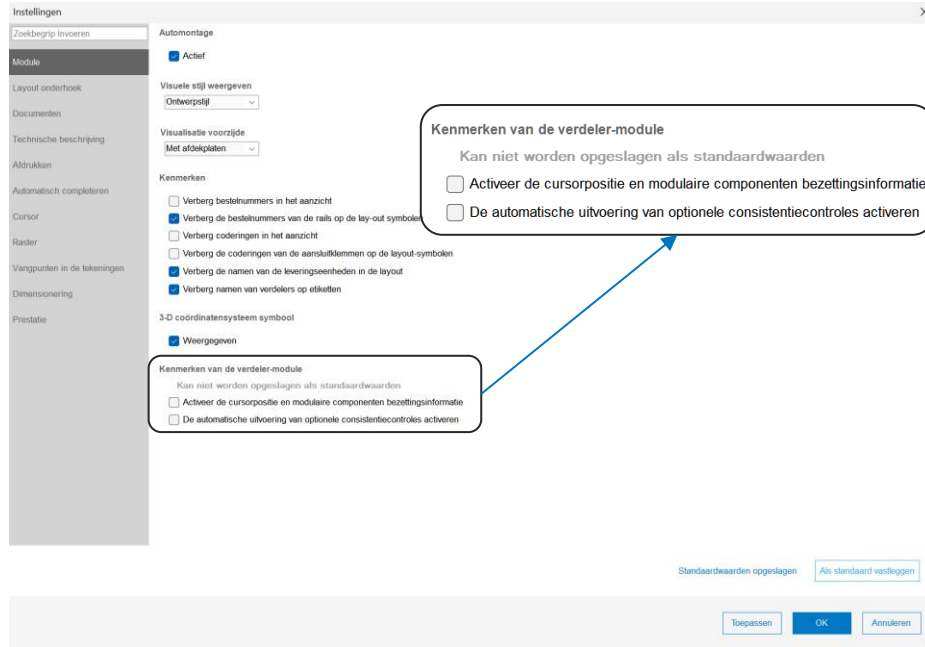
Instellingen

Zoekbegrip invoeren

Module

Layout onderhoek

Documenten

Technische beschrijving

Afdrukken

Automatisch completeren

Cursor

Raster

Vangpunten in de tekeningen

Dimensionering

Prestatie

Automontage

Actief

Visuele stijl weergeven

Ontwerpstijl

Visualisatie voorzijde

Met afdekplaten

Kenmerken

Verberg bestelnummers in het aanzicht

Verberg de bestelnummers van de rails op de lay-out symbolen

Verberg coderingen in het aanzicht

Verberg de coderingen van de aansluitklemmen op de layout-symbolen

Verberg de namen van de leveringseenheden in de layout

Verberg namen van verdelers op etiketten

3-D coördinatensysteem symbool

Weergegeven

Kenmerken van de verdeler-module

Kan niet worden opgeslagen als standaardwaarden

Activeer de cursorpositie en modulaire componenten bezettingsinformatie

De automatische uitvoering van optionele consistentiecontroles activeren

Kenmerken van de verdeler-module

Kan niet worden opgeslagen als standaardwaarden

Activeer de cursorpositie en modulaire componenten bezettingsinformatie

De automatische uitvoering van optionele consistentiecontroles activeren

Standaardwaarden opgeslagen

Als standaard vastleggen

Toepassen

OK

Annuleren